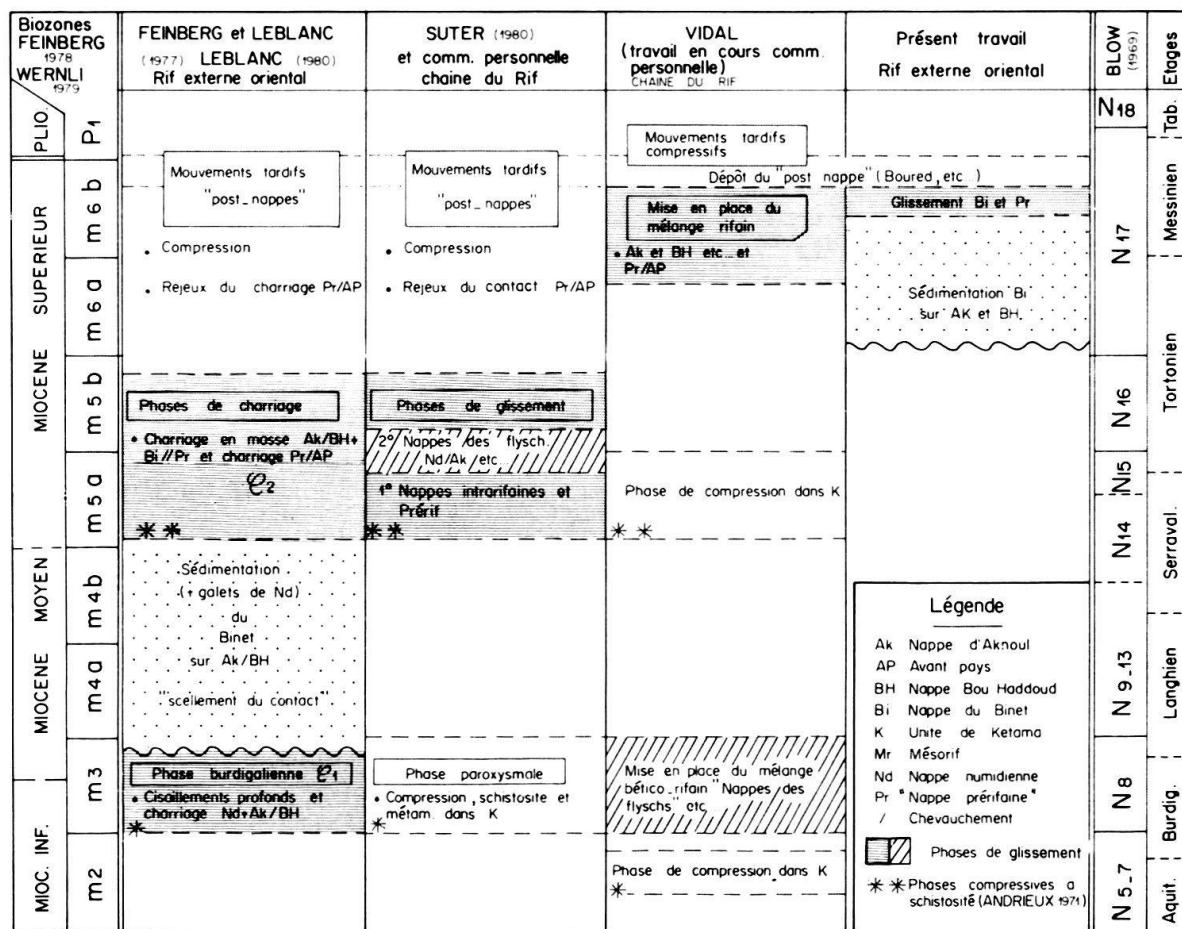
| Biozones FEINBERG 1978 WERNLI 1979 | | FEINBERG et LEBLANC (1977) LEBLANC (1980) Rif externe oriental | SUTER (1980) et comm. personnelle chaine du Rif | VIDAL (travail en cours comm. personnelle) CHAINE DU RIF | Présent travail Rif externe oriental | BLOW (1969) | Etages |
|---|---|---|---|---|---|---|---|
| PLIO. | $P_1$ | | | Mouvements tardifs compressifs | | $N_{18}$ | Tab. |
| SUPERIEUR | m6b | Mouvements tardifs "post_nappes" • Compression | Mouvements tardifs "post_nappes" • Compression | Dépôt du "post nappe" (Boured, etc ) Mise en place du mélange rifain • Ak et BH etc...et Pr/AP | Glissement Bi et Pr | $N_{17}$ | Messinien |
| | m6a | • Rejeux du charriage Pr/AP | • Rejeux du contact Pr/AP | | Sédimentation Bi sur AK et BH. | | |
| MIOCENE | m5b | Phases de charriage • Charriage en masse Ak/BH+ Bi//Pr et charriage Pr/AP | Phases de glissement 2° Nappes des flysch. Nd/Ak/etc. | | | $N_{16}$ | Tortonien |
| | m5a | $\mathcal{C}_2$ ✱✱ | 1° Nappes intrarifaines et Prérif ✱✱ | Phase de compression dans K ✱✱ | | $N_{15}$ $N_{14}$ | Serraval. |
| MOYEN | m4b | Sédimentation (+ galets de Nd) du Binet | | | | | |
| MIOCENE | m4a | sur Ak/BH "scellement du contact" | | | | $N_{9-13}$ | Langhien |
| MIOC. INF. | m3 | Phase burdigalienne $\mathcal{C}_1$ • Cisaillements profonds et charriage Nd+Ak/BH ✱ | Phase paroxysmale • Compression, schistosite et métam. dans K ✱ | Mise en place du mélange bético_rifain "Nappes des flyschs" etc | | $N_8$ | Burdig. |
| | m2 | | | Phase de compression dans K ✱ | | $N_{5-7}$ | Aquit. |

Légende
Ak Nappe d'Aknoul
AP Avant pays
BH Nappe Bou Haddoud
Bi Nappe du Binet
K Unite de Ketama
Mr Mésorif
Nd Nappe numidienne
Pr "Nappe préfifaine"
/ Chevauchement
Phases de glissement
✱✱ Phases compressives a schistosité (ANDRIEUX 1971)